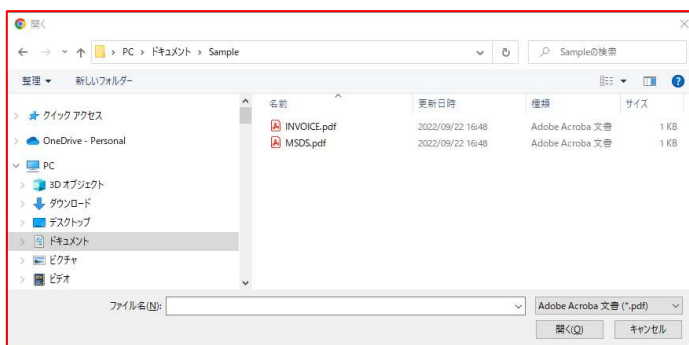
開く

PC > ドキュメント > Sample

Sampleの検索

整理 ▼ 新しいフォルダー

クイック アクセス
OneDrive - Personal
PC
3D オブジェクト
ダウンロード
デスクトップ
ドキュメント
ピクチャ
ビデオ

| 名前 | 更新日時 | 種類 | サイズ |
|---|---|---|---|
| INVOICE.pdf | 2022/09/22 16:48 | Adobe Acroba 文書 | 1 KB |
| MSDS.pdf | 2022/09/22 16:48 | Adobe Acroba 文書 | 1 KB |

ファイル名(N):

Adobe Acroba 文書 (*.pdf)

開く(O) キャンセル